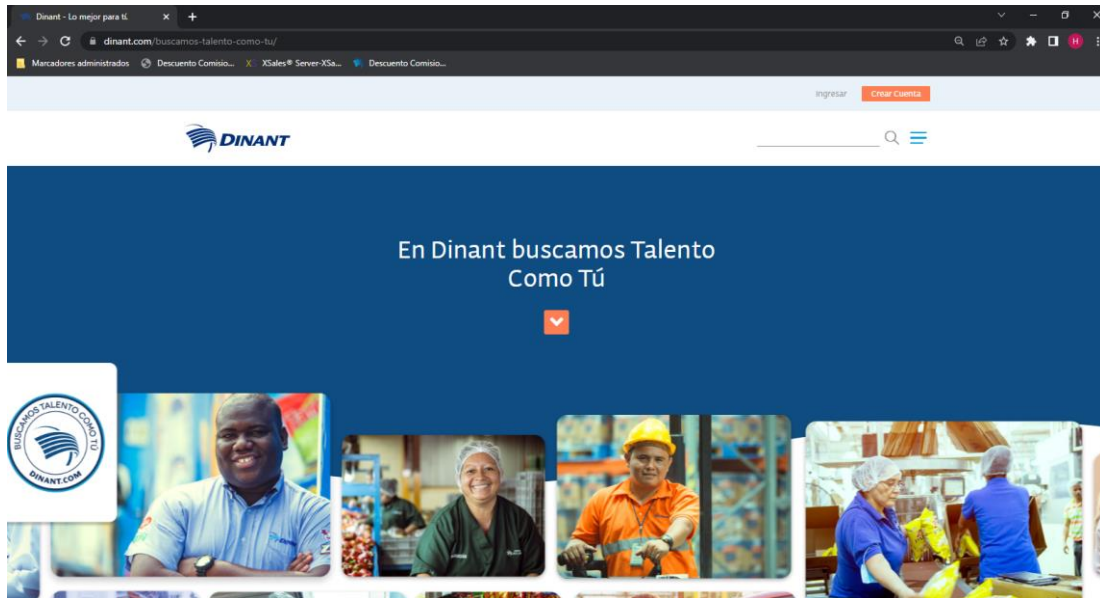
Dinant - Lo mejor para tí. ×

dinant.com/buscamos-talento-como-tu/

Marcadores administrados   Descuento Comisio...   XSales® Server-XSa...   Descuento Comisio...

Ingresar   Crear Cuenta

DINANT

En Dinant buscamos Talento Como Tú

BUSCAMOS TALENTO COMO TÚ
DINANT.COM